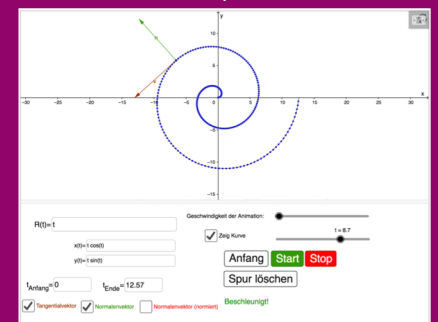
y

x

-30 -25 -20 -15 -10 -5 5 10 15 20 25 30

15 10 5 -5 -10 -15

R(t)= t

x(t)= t cos(t)

y(t)= t sin(t)

$t_{Anfang}$ = 0

$t_{Ende}$ = 12.57

Geschwindigkeit der Animation:

Zeig Kurve

t = 8.7

Anfang

Start

Stop

Spur löschen

Beschleunigt!

Tangentialvektor

Normalenvektor

Normalenvektor (normiert)